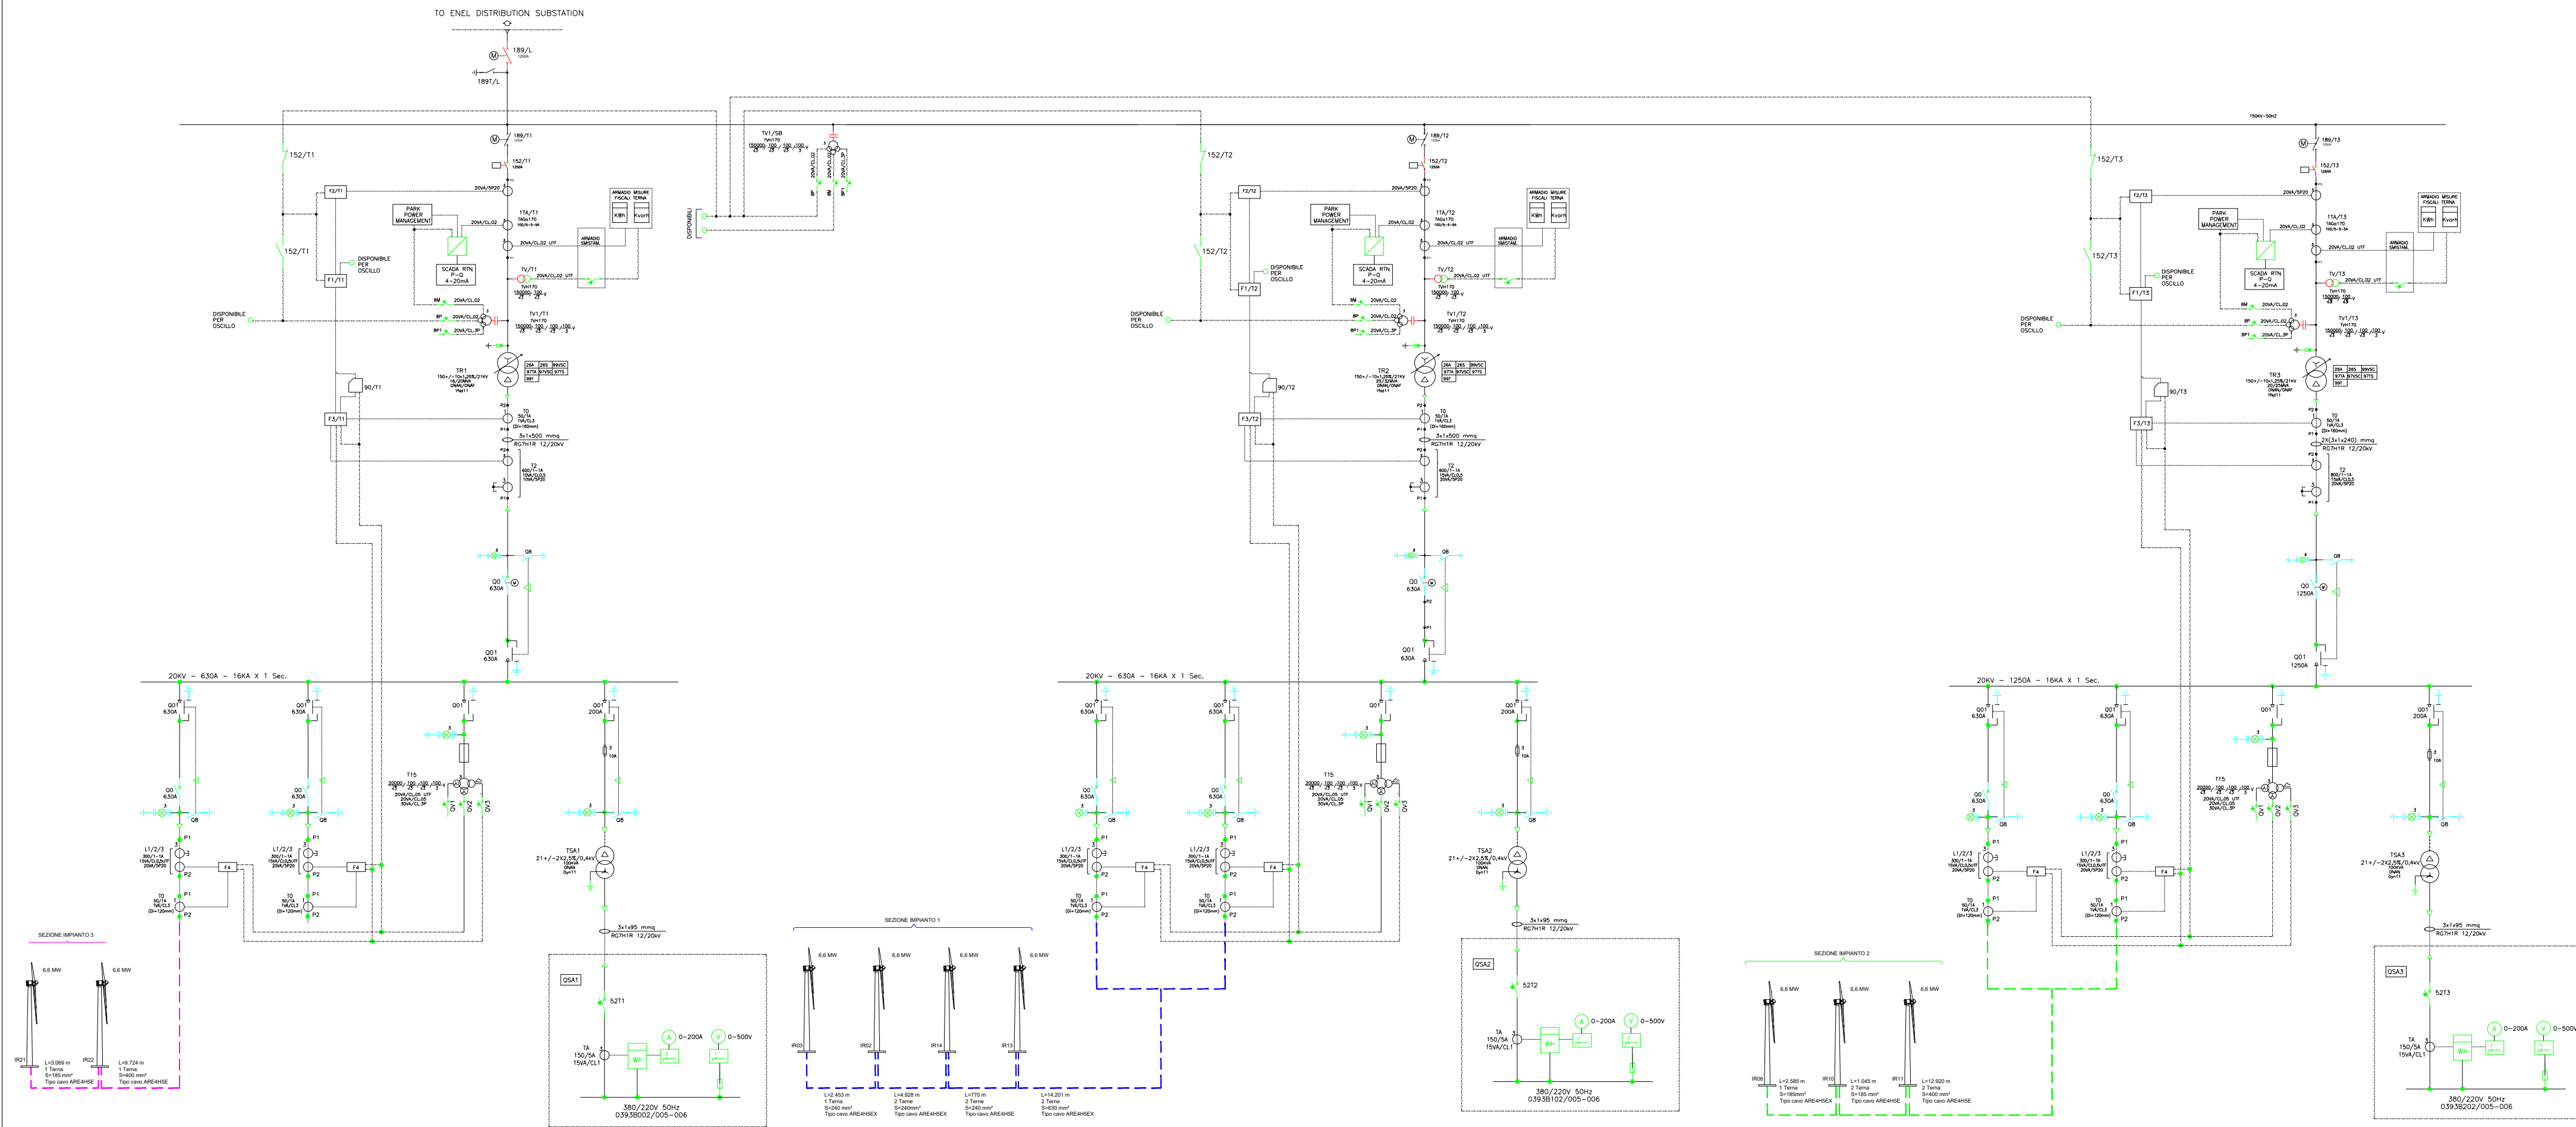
TO ENEL DISTRIBUTION SUBSTATION

189/L
189T/L

150KV-50HZ

189/T1
152/T1
152/T1
152/T1
F2/T1
20VA/5P20
1TA/T1
20VA/CL.02
20VA/CL.02 UTF
PARK POWER MANAGEMENT
ARMADIO FISCALI
MISURE TERNA
KWh
Kvarh
ARMADIO SMISTAM.
SCADA RTN P-Q 4-20mA
DISPONIBILE PER OSCILLO
F1/T1
TV/T1
20VA/CL.02 UTF
TV1/T1
DISPONIBILE PER OSCILLO
20VA/CL.02
20VA/CL.02
20VA/CL.3P
TR1
90/T1
F3/T1
T0
3x1x500 mmq
RG7H1R 12/20kV
T2
Q8
Q0
630A
Q01
630A

TV1/SB
DISPONIBILI

20KV - 630A - 16KA X 1 Sec.
Q01 630A
Q0 630A
Q8
L1/2/3
F4
T0
Q01 630A
Q0 630A
Q8
L1/2/3
F4
T0
Q01
T15
QV1 QV2 QV3
Q01 200A
Q8
TSA1
21+/-2X2,5%/0,4kV
3x1x95 mmq
RG7H1R 12/20kV
QSA1
52T1
TA 150/5A 15VA/CL1
0-200A
0-500V
Wh
380/220V 50Hz
0393B002/005-006

SEZIONE IMPIANTO 3
6,6 MW
6,6 MW
IR21
IR22
L=3.069 m 1 Terna S=185 mm² Tipo cavo ARE4H5E
L=9.724 m 1 Terna S=400 mm² Tipo cavo ARE4H5E

SEZIONE IMPIANTO 1
6,6 MW
6,6 MW
6,6 MW
6,6 MW
IR03
IR02
IR14
IR13
L=2.453 m 1 Terna S=240 mm² Tipo cavo ARE4H5EX
L=4.928 m 2 Terne S=240mm² Tipo cavo ARE4H5EX
L=770 m 2 Terne S=240 mm² Tipo cavo ARE4H5E
L=14.201 m 2 Terne S=630 mm² Tipo cavo ARE4H5EX

189/T2
152/T2
152/T2
F2/T2
F1/T2
F3/T2
1TA/T2
TV/T2
TV1/T2
TR2
90/T2
DISPONIBILE PER OSCILLO
20KV - 630A - 16KA X 1 Sec.
T15
TSA2
QSA2
52T2
TA 150/5A 15VA/CL1
0-200A
0-500V
380/220V 50Hz
0393B102/005-006

189/T3
152/T3
152/T3
F2/T3
F1/T3
F3/T3
1TA/T3
TV/T3
TV1/T3
TR3
90/T3
DISPONIBILE PER OSCILLO
2X(3x1x240) mmq
RG7H1R 12/20kV
Q0 1250A
Q01 1250A
20KV - 1250A - 16KA X 1 Sec.
T15
TSA3
3x1x95 mmq
RG7H1R 12/20kV
QSA3
52T3
TA 150/5A 15VA/CL1
0-200A
0-500V
380/220V 50Hz
0393B202/005-006

SEZIONE IMPIANTO 2
6,6 MW
6,6 MW
6,6 MW
IR06
IR10
IR11
L=2.585 m 1 Terna S=185mm² Tipo cavo ARE4H5EX
L=1.045 m 2 Terne S=185 mm² Tipo cavo ARE4H5E
L=12.820 m 2 Terne S=400 mm² Tipo cavo ARE4H5E